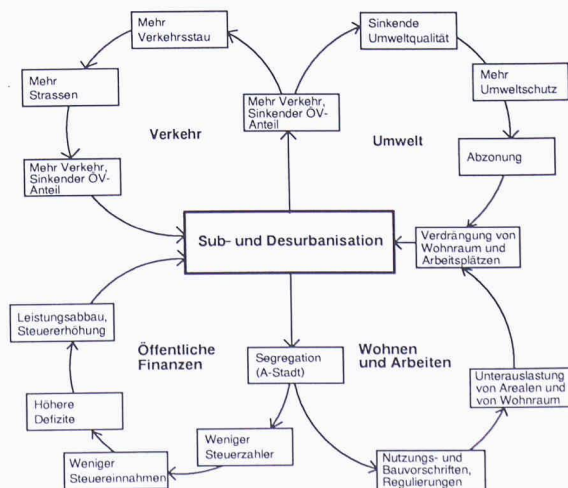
Mehr Verkehrsstau

Sinkende Umweltqualität

Mehr Strassen

Mehr Umweltschutz

Mehr Verkehr, Sinkender ÖV-Anteil

Verkehr

Umwelt

Abzonung

Mehr Verkehr, Sinkender ÖV-Anteil

Sub- und Desurbanisation

Verdrängung von Wohnraum und Arbeitsplätzen

Leistungsabbau, Steuererhöhung

Öffentliche Finanzen

Segregation (A-Stadt)

Wohnen und Arbeiten

Unterauslastung von Arealen und von Wohnraum

Höhere Defizite

Weniger Steuerzahler

Weniger Steuereinnahmen

Nutzungs- und Bauvorschriften, Regulierungen